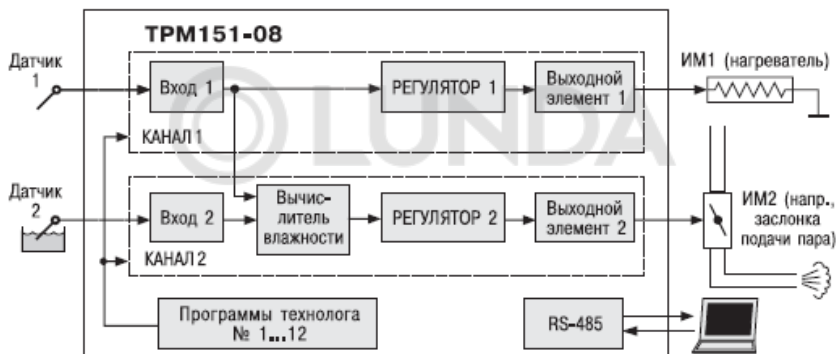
ТРМ151-08

Датчик 1

Вход 1

РЕГУЛЯТОР 1

Выходной элемент 1

ИМ1 (нагреватель)

КАНАЛ 1

Датчик 2

Вход 2

Вычислитель влажности

РЕГУЛЯТОР 2

Выходной элемент 2

ИМ2 (напр., заслонка подачи пара)

КАНАЛ 2

Программы технолога № 1...12

RS-485

LUNDA